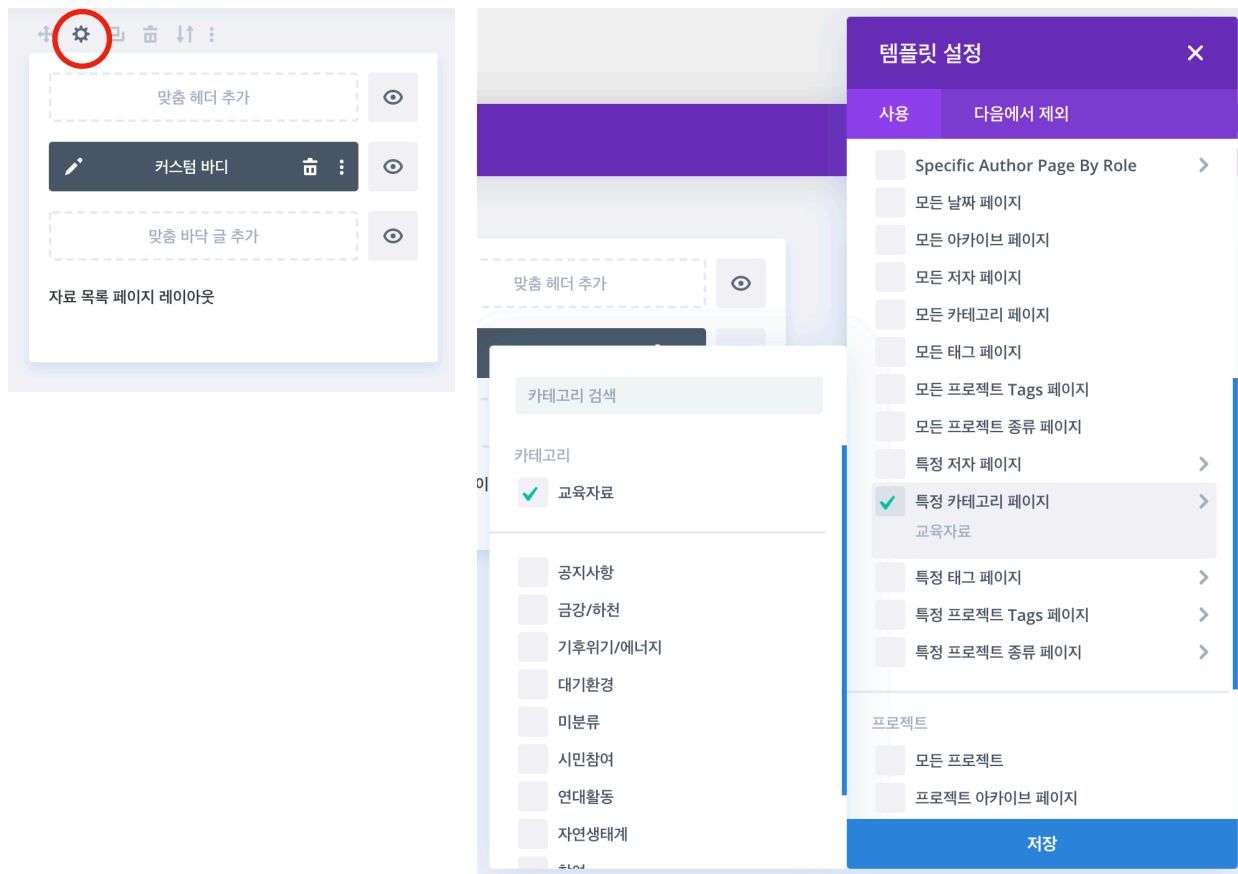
맞춤 헤더 추가

커스텀 바디

맞춤 바닥 글 추가

자료 목록 페이지 레이아웃

맞춤 헤더 추가

이

카테고리 검색

카테고리

교육자료

공지사항

금강/하천

기후위기/에너지

대기환경

미분류

시민참여

연대활동

자연생태계

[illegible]

템플릿 설정

사용

다음에서 제외

Specific Author Page By Role

모든 날짜 페이지

모든 아카이브 페이지

모든 저자 페이지

모든 카테고리 페이지

모든 태그 페이지

모든 프로젝트 Tags 페이지

모든 프로젝트 종류 페이지

특정 저자 페이지

특정 카테고리 페이지

교육자료

특정 태그 페이지

특정 프로젝트 Tags 페이지

특정 프로젝트 종류 페이지

프로젝트

모든 프로젝트

프로젝트 아카이브 페이지

저장